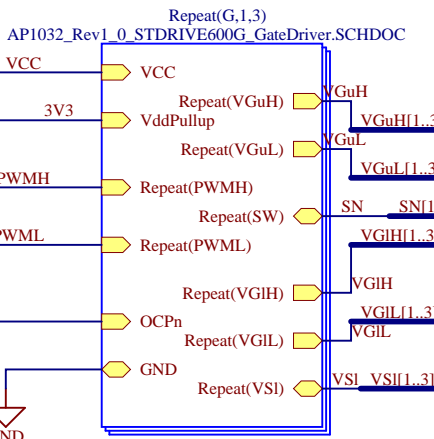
Repeat(G,1,3)
AP1032_Rev1_0_STDRIVE600G_GateDriver.SCHDOC

VCC
VCC
3V3
VddPullup
PWMH
Repeat(PWMH)
PWML
Repeat(PWML)
OCPn
GND
ND

Repeat(VGuH)
VGuH
VGuH[1..3
Repeat(VGuL)
VGuL
VGuL[1..3
Repeat(SW)
SN
SN[1
VGlH[1..3
Repeat(VGlH)
VGlH
VGlL[1..3
Repeat(VGlL)
VGlL
Repeat(VSl)
VSl
VSl[1..3]